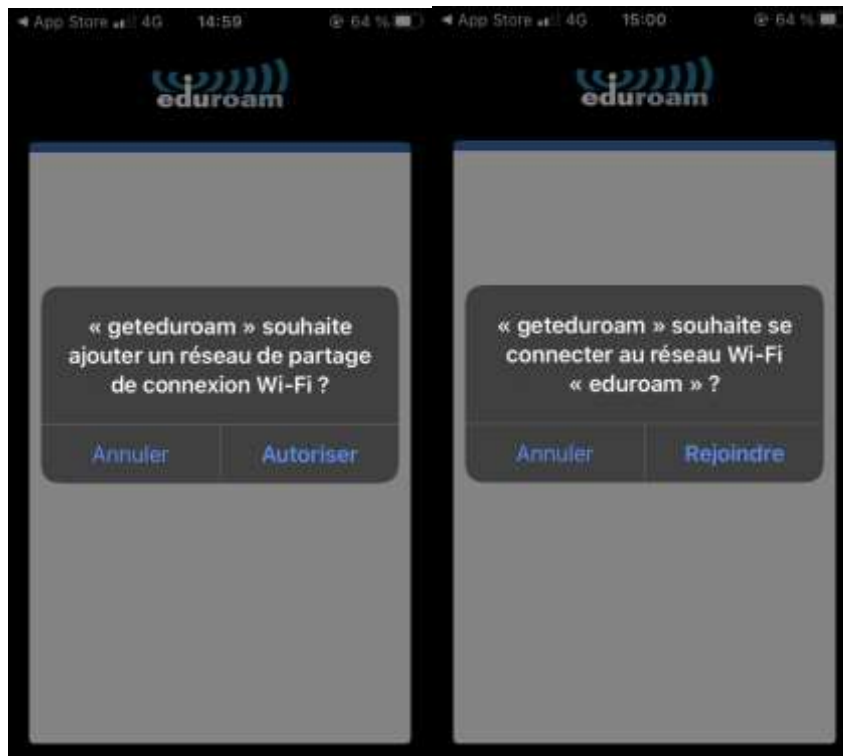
◄ App Store 4G 14:59 64 %

eduroam

« geteduroam » souhaite ajouter un réseau de partage de connexion Wi-Fi ?

Annuler Autoriser

◄ App Store 4G 15:00 64 %

eduroam

« geteduroam » souhaite se connecter au réseau Wi-Fi « eduroam » ?

Annuler Rejoindre